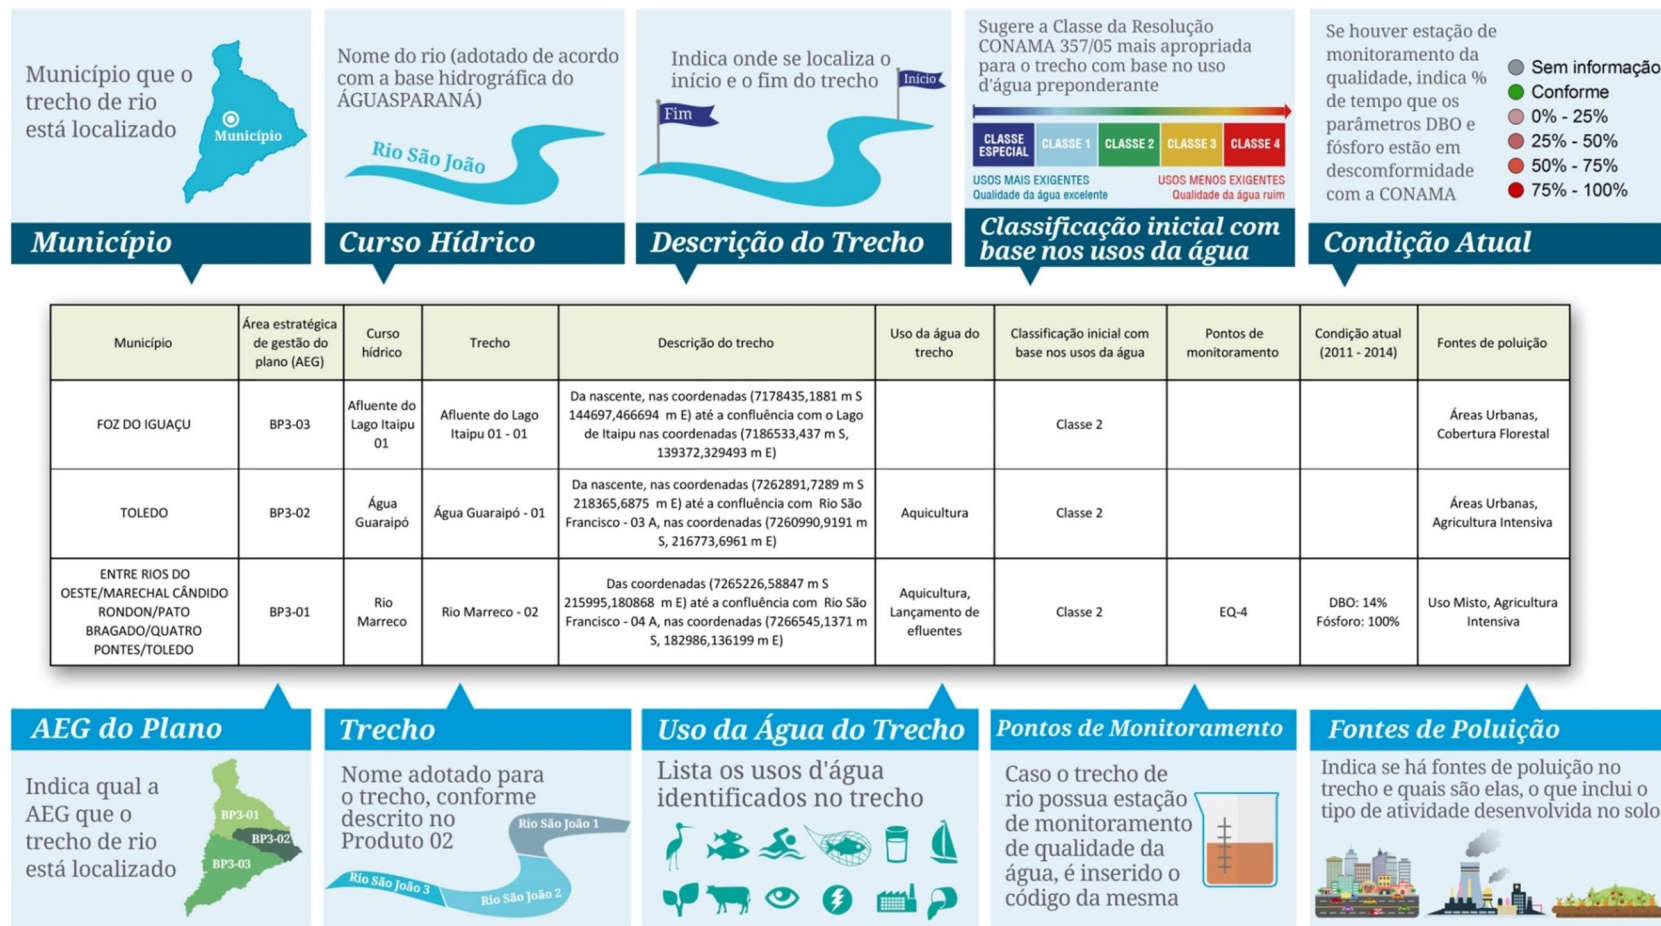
Município que o trecho de rio está localizado

Município

Município

Nome do rio (adotado de acordo com a base hidrográfica do ÁGUASPARANÁ)

Rio São João

Curso Hídrico

Indica onde se localiza o início e o fim do trecho

Início

Fim

Descrição do Trecho

Sugere a Classe da Resolução CONAMA 357/05 mais apropriada para o trecho com base no uso d'água preponderante

CLASSE ESPECIAL | CLASSE 1 | CLASSE 2 | CLASSE 3 | CLASSE 4

USOS MAIS EXIGENTES
Qualidade da água excelente

USOS MENOS EXIGENTES
Qualidade da água ruim

Classificação inicial com base nos usos da água

Se houver estação de monitoramento da qualidade, indica % de tempo que os parâmetros DBO e fósforo estão em descomformidade com a CONAMA

Sem informação
Conforme
0% - 25%
25% - 50%
50% - 75%
75% - 100%

Condição Atual

| Município | Área estratégica de gestão do plano (AEG) | Curso hídrico | Trecho | Descrição do trecho | Uso da água do trecho | Classificação inicial com base nos usos da água | Pontos de monitoramento | Condição atual (2011 - 2014) | Fontes de poluição |
|---|---|---|---|---|---|---|---|---|---|
| FOZ DO IGUAÇU | BP3-03 | Afluente do Lago Itaipu 01 | Afluente do Lago Itaipu 01 - 01 | Da nascente, nas coordenadas (7178435,1881 m S 144697,466694 m E) até a confluência com o Lago de Itaipu nas coordenadas (7186533,437 m S, 139372,329493 m E) | | Classe 2 | | | Áreas Urbanas, Cobertura Florestal |
| TOLEDO | BP3-02 | Água Guaraipó | Água Guaraipó - 01 | Da nascente, nas coordenadas (7262891,7289 m S 218365,6875 m E) até a confluência com Rio São Francisco - 03 A, nas coordenadas (7260990,9191 m S, 216773,6961 m E) | Aquicultura | Classe 2 | | | Áreas Urbanas, Agricultura Intensiva |
| ENTRE RIOS DO OESTE/MARECHAL CÂNDIDO RONDON/PATO BRAGADO/QUATRO PONTES/TOLEDO | BP3-01 | Rio Marreco | Rio Marreco - 02 | Das coordenadas (7265226,58847 m S 215995,180868 m E) até a confluência com Rio São Francisco - 04 A, nas coordenadas (7266545,1371 m S, 182986,136199 m E) | Aquicultura, Lançamento de efluentes | Classe 2 | EQ-4 | DBO: 14% Fósforo: 100% | Uso Misto, Agricultura Intensiva |

AEG do Plano

Indica qual a AEG que o trecho de rio está localizado

BP3-01
BP3-02
BP3-03

Trecho

Nome adotado para o trecho, conforme descrito no Produto 02

Rio São João 1
Rio São João 3
Rio São João 2

Uso da Água do Trecho

Lista os usos d'água identificados no trecho

Pontos de Monitoramento

Caso o trecho de rio possua estação de monitoramento de qualidade da água, é inserido o código da mesma

Fontes de Poluição

Indica se há fontes de poluição no trecho e quais são elas, o que inclui o tipo de atividade desenvolvida no solo